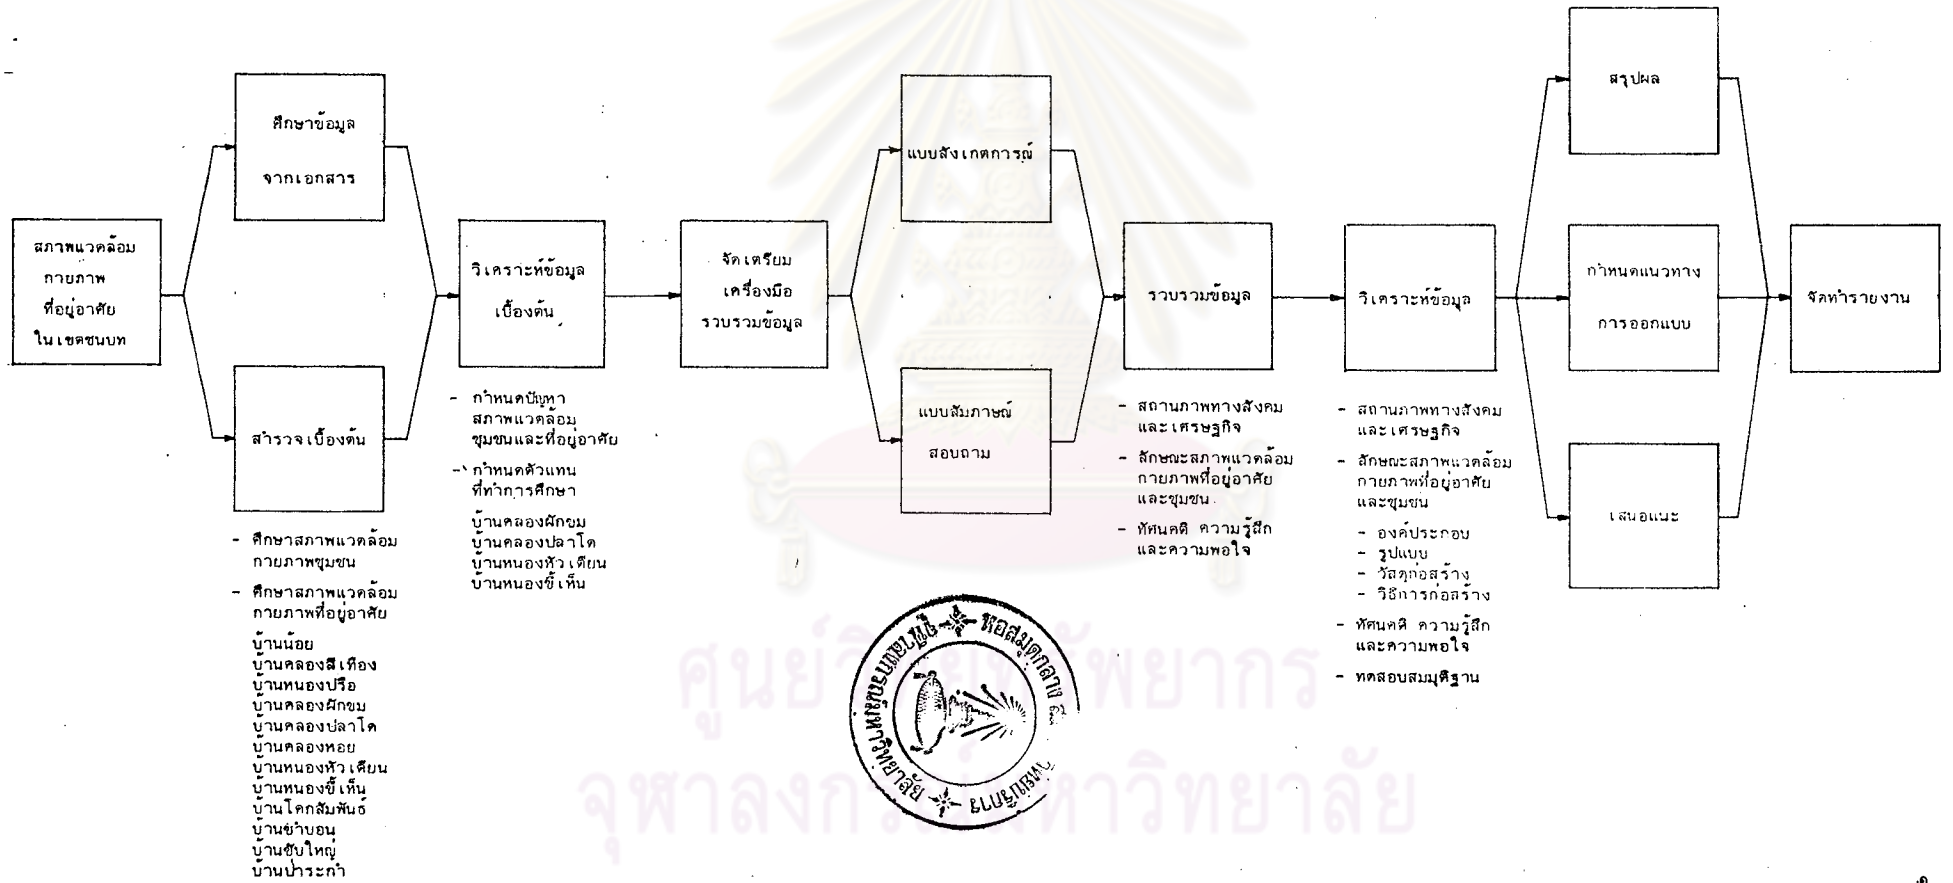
สภาพแวดล้อม กายภาพ ที่อยู่อาศัย ในเขตชนบท

ศึกษาข้อมูล จากเอกสาร

สำรวจเบื้องต้น

- ศึกษาสภาพแวดล้อม กายภาพชุมชน
- ศึกษาสภาพแวดล้อม กายภาพที่อยู่อาศัย

บ้านน้อย
บ้านคลองสีเทือง
บ้านหนองปรือ
บ้านคลองผักขม
บ้านคลองปลาโด
บ้านคลองหอย
บ้านหนองหัวเตียน
บ้านหนองขี้เห็น
บ้านโคกสัมพันธ์
บ้านซำบอน
บ้านซับใหญ่
บ้านปาระกำ

วิเคราะห์ข้อมูล เบื้องต้น

- กำหนดปัญหา สภาพแวดล้อม ชุมชนและที่อยู่อาศัย
- กำหนดตัวแทน ที่ทำการศึกษา

บ้านคลองผักขม
บ้านคลองปลาโด
บ้านหนองหัวเตียน
บ้านหนองขี้เห็น

จัดเตรียม เครื่องมือ รวบรวมข้อมูล

แบบสังเกตการณ์

แบบสัมภาษณ์ สอบถาม

รวบรวมข้อมูล

- สถานภาพทางสังคม และเศรษฐกิจ
- ลักษณะสภาพแวดล้อม กายภาพที่อยู่อาศัย และชุมชน
- ทัศนคติ ความรู้สึก และความพอใจ

วิเคราะห์ข้อมูล

- สถานภาพทางสังคม และเศรษฐกิจ
- ลักษณะสภาพแวดล้อม กายภาพที่อยู่อาศัย และชุมชน
- องค์ประกอบ
- รูปแบบ
- วัสดุก่อสร้าง
- วิธีการก่อสร้าง
- ทัศนคติ ความรู้สึก และความพอใจ
- ทดสอบสมมุติฐาน

สรุปผล

กำหนดแนวทาง การออกแบบ

เสนอแนะ

จัดทำรายงาน

หอสมุดกลาง สถาบันวิทยบริการ จุฬาลงกรณ์มหาวิทยาลัย

ศูนย์วิทยทรัพยากร
จุฬาลงกรณ์มหาวิทยาลัย